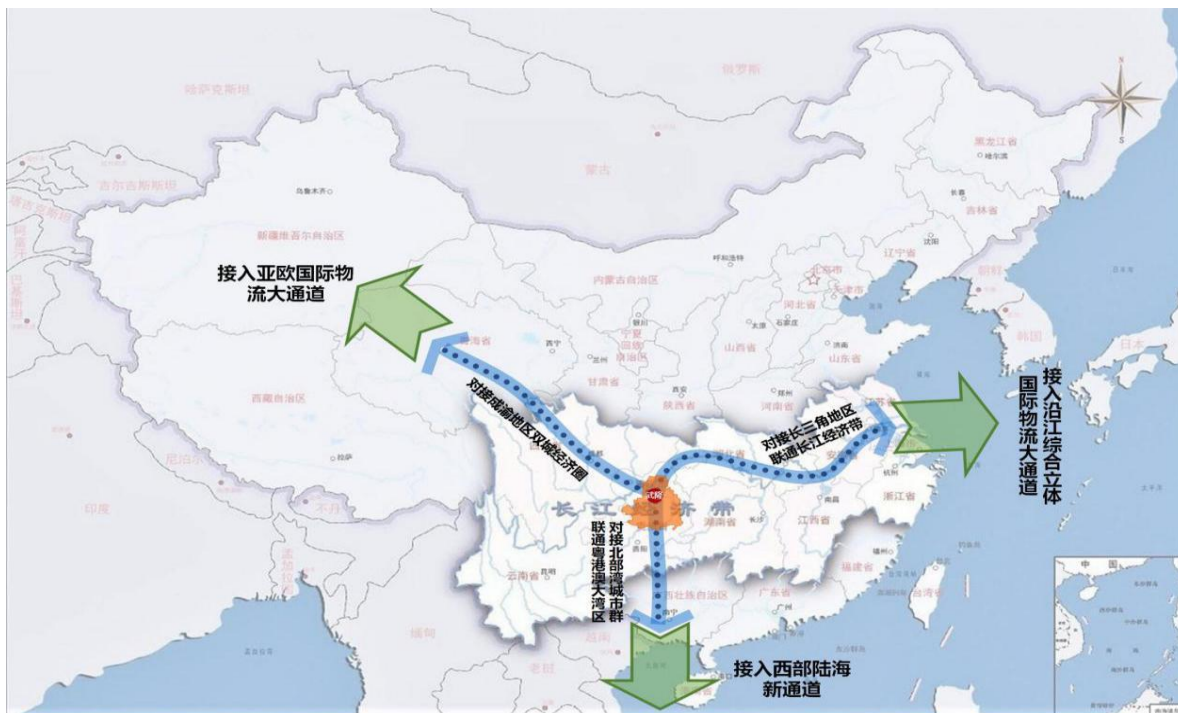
俄罗斯

哈萨克斯坦

蒙古

吉尔吉斯斯坦

乌鲁木齐

新疆维吾尔自治区

黑龙江省

哈尔滨

吉林省

长春

辽宁省

沈阳

呼和浩特

内蒙古自治区

北京市

天津

河北省

朝鲜

韩国

日本

接入亚欧国际物流大通道

青海省

西宁

宁夏回族自治区

银川

兰州

甘肃省

太原

山西省

石家庄

济南

山东省

西藏自治区

拉萨

西安

陕西省

郑州

河南省

对接成渝地区双城经济圈

对接长三角地区联通长江经济带

接入沿江综合立体国际物流大通道

尼泊尔

不丹

印度

武陵

长江经济带

湖南省

长沙

江西省

浙江省

杭州

安徽

对接北部湾城市群联通粤港澳大湾区

云南省

贵州

广西壮族自治区

广东省

福建省

福州

台湾省

缅甸

老挝

接入西部陆海新通道

中国

N

S